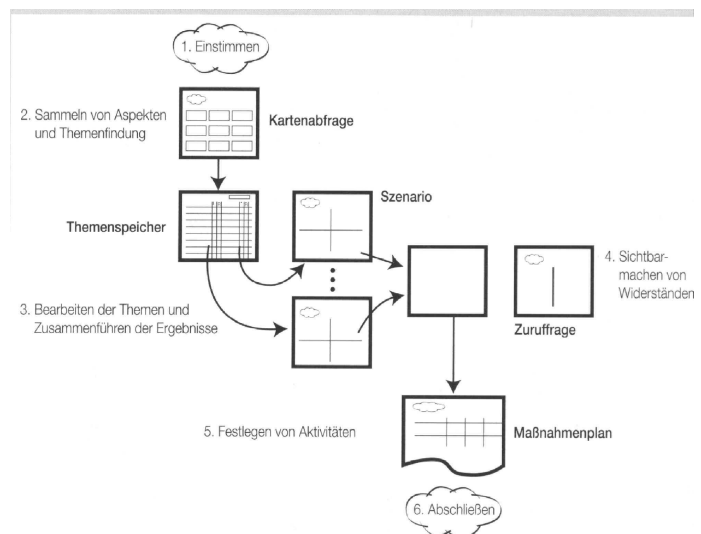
1. Einstimmen

2. Sammeln von Aspekten und Themenfindung

Kartenabfrage

Themenspeicher

Szenario

4. Sichtbarmachen von Widerständen

3. Bearbeiten der Themen und Zusammenführen der Ergebnisse

Zuruffrage

5. Festlegen von Aktivitäten

Maßnahmenplan

6. Abschließen